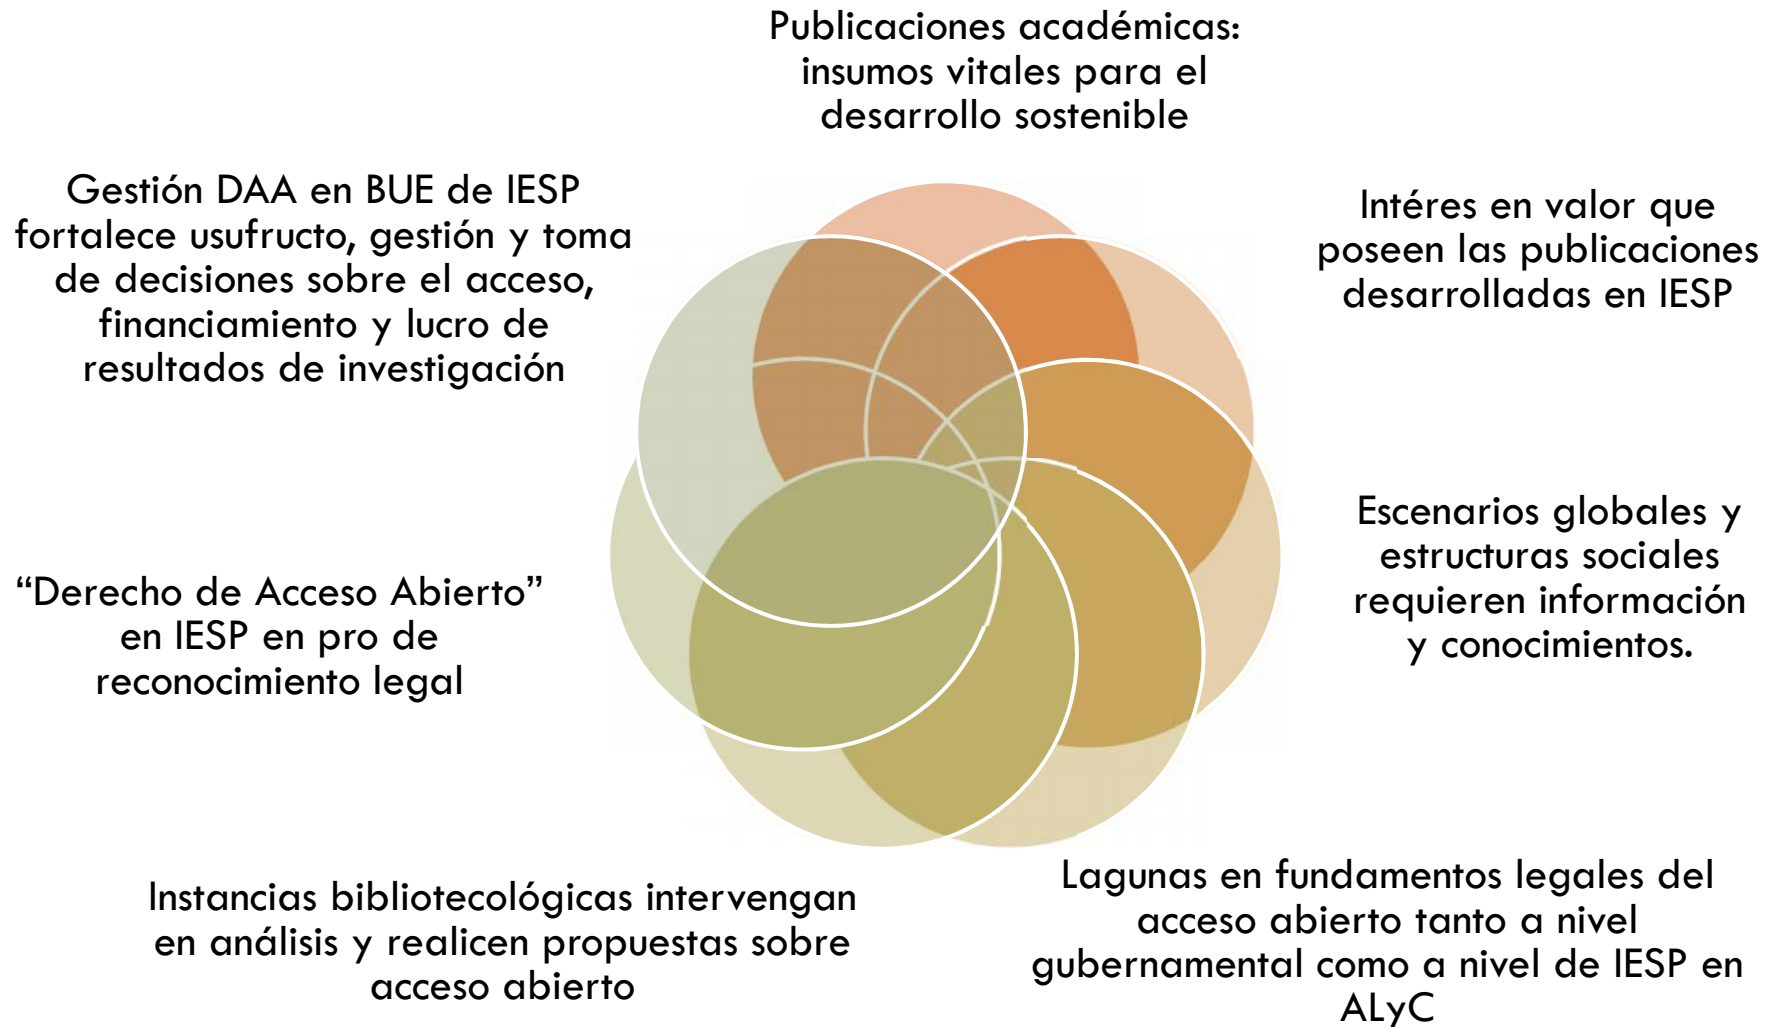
Publicaciones académicas: insumos vitales para el desarrollo sostenible

Gestión DAA en BUE de IESP fortalece usufructo, gestión y toma de decisiones sobre el acceso, financiamiento y lucro de resultados de investigación

Intéres en valor que poseen las publicaciones desarrolladas en IESP

Escenarios globales y estructuras sociales requieren información y conocimientos.

“Derecho de Acceso Abierto” en IESP en pro de reconocimiento legal

Instancias bibliotecológicas intervengan en análisis y realicen propuestas sobre acceso abierto

Lagunas en fundamentos legales del acceso abierto tanto a nivel gubernamental como a nivel de IESP en ALyC